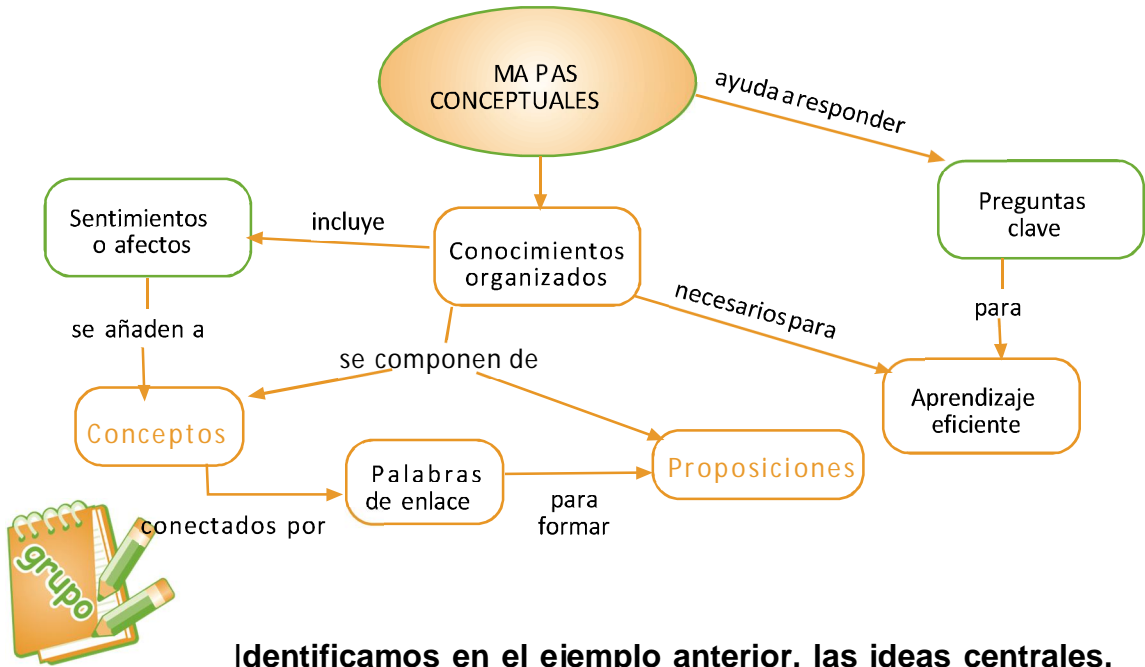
MA PAS CONCEPTUALES

ayuda a responder

Preguntas clave

para

Sentimientos o afectos

incluye

Conocimientos organizados

necesarios para

Aprendizaje eficiente

se añaden a

se componen de

Conceptos

Palabras de enlace

Proposiciones

conectados por

para formar

grupo

Identificamos en el ejemplo anterior, las ideas centrales,